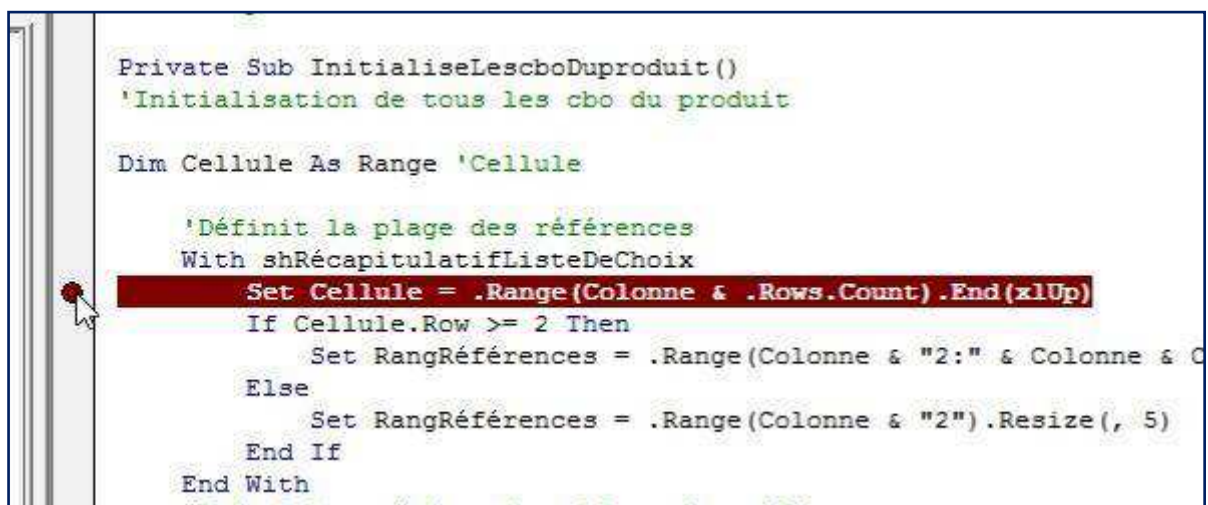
Private Sub InitialiseLescboDuproduit()
'Initialisation de tous les cbo du produit

Dim Cellule As Range 'Cellule

    'Définit la plage des références
    With shRécapitulatifListeDeChoix
        Set Cellule = .Range(Colonne & .Rows.Count).End(xlUp)
        If Cellule.Row >= 2 Then
            Set RangRéférences = .Range(Colonne & "2:" & Colonne & C
        Else
            Set RangRéférences = .Range(Colonne & "2").Resize(, 5)
        End If
    End With